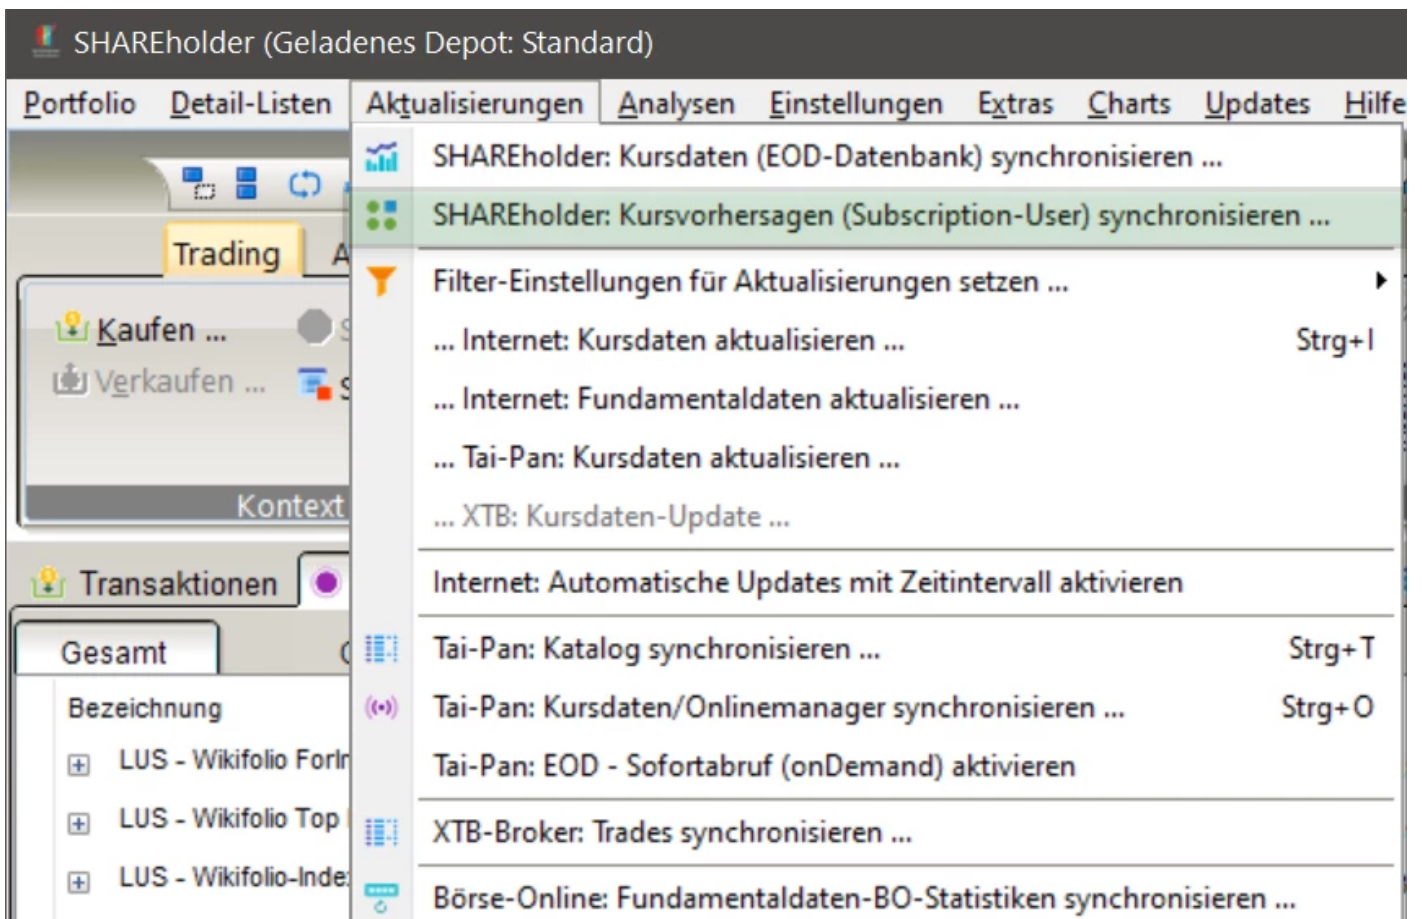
SHAREholder (Geladenes Depot: Standard)

Portfolio Detail-Listen Aktualisierungen Analysen Einstellungen Extras Charts Updates Hilfe

Trading A

Kaufen ...
Verkaufen ...

Kontext

Transaktionen

Gesamt

Bezeichnung
LUS - Wikifolio Forl
LUS - Wikifolio Top
LUS - Wikifolio-Inde

SHAREholder: Kursdaten (EOD-Datenbank) synchronisieren ...
SHAREholder: Kursvorhersagen (Subscription-User) synchronisieren ...
Filter-Einstellungen für Aktualisierungen setzen ...
... Internet: Kursdaten aktualisieren ... Strg+I
... Internet: Fundamentaldaten aktualisieren ...
... Tai-Pan: Kursdaten aktualisieren ...
... XTB: Kursdaten-Update ...
Internet: Automatische Updates mit Zeitintervall aktivieren
Tai-Pan: Katalog synchronisieren ... Strg+T
Tai-Pan: Kursdaten/Onlinemanager synchronisieren ... Strg+O
Tai-Pan: EOD - Sofortabruf (onDemand) aktivieren
XTB-Broker: Trades synchronisieren ...
Börse-Online: Fundamentaldaten-BO-Statistiken synchronisieren ...